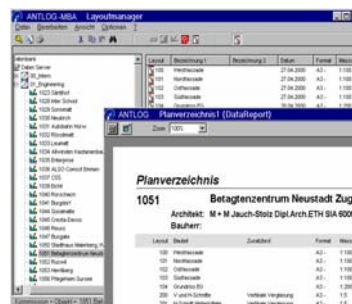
ANTLOG-MBA Layoutmanager
Datei Bearbeiten Ansicht Optionen ?

| Layout | Bezeichnung 1 | Bezeichnung 2 | Datum | Format | Massstab |
|---|---|---|---|---|---|
| 100 | Westfassade | | 27.04.2000 | A3 | 1:100 |
| 101 | Nordfassade | | 27.04.2000 | A3 | 1:100 |
| 102 | Ostfassade | | 27.04.2000 | A3 | 1:100 |
| 103 | Südfassade | | 27.04.2000 | A3 | 1:100 |
| 104 | Grundriss EG | | 28.04.2000 | A3 | 1:100 |

Datei Server
20_Intern
31_Engineering
1023 Sankhof
1028 Inter School
1030 Schneid
1035 Neubruch
1031 Autobahn-Nord
1032 Roodmatt
1033 Leuthalt
1034 Altersheim Kastanienbaum
1035 Enterprise
1036 ALSO Consult Birmen
1037 CSS
1038 Eichli
1039 Rosebach
1041 Burgdorf
1044 Goodmatte
1045 Credit-Swiss
1046 Reuss
1047 Burgatte
1049 Stadthaus Marmberg
1051 Betagtenzentrum Neust
1052 Russell
1053 Herrliberg
1056 Pflegeheim Sursee

ANTLOG Planverzeichnis1 (DataReport)
Zoom 100%

Planverzeichnis

1051 Betagtenzentrum Neustadt Zug
Architekt: M + M Jauch-Stolz Dipl.Arch.ETH SIA 600
Bauherr:

| Layout | Bezeichnung | Zusatztext | Datum | Format | Massstab |
|---|---|---|---|---|---|
| 100 | Westfassade | | 27.04.2000 | A3 | 1:100 |
| 101 | Nordfassade | | 27.04.2000 | A3 | 1:100 |
| 102 | Ostfassade | | 27.04.2000 | A3 | 1:100 |
| 103 | Südfassade | | 27.04.2000 | A3 | 1:100 |
| 104 | Grundriss EG | | 27.04.2000 | A3 | 1:200 |
| 200 | V und H-Schnitte | Vertikale Vergleisung | 27.04.2000 | A3 | 1:5 |
| 201 | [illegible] | Vertikale Vergleisung | 27.04.2000 | A3 | 1:5 |